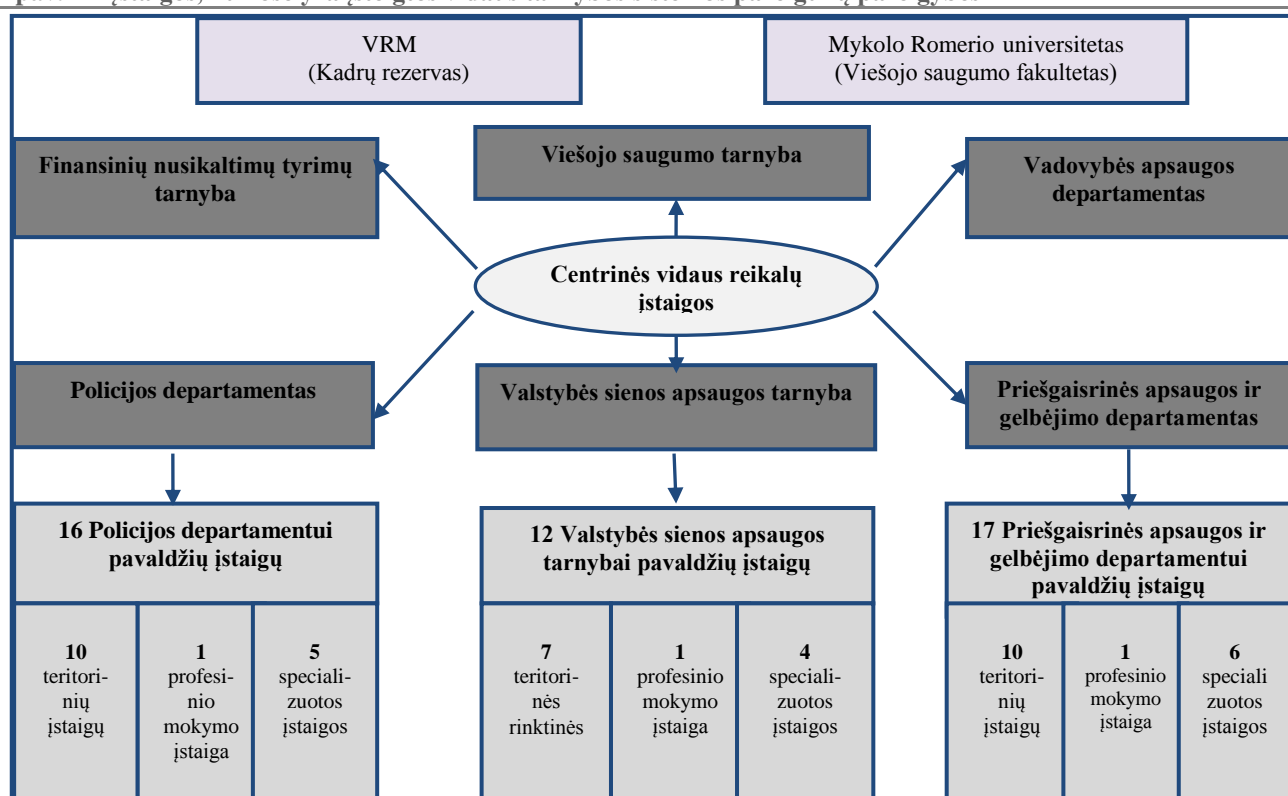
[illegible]

VRM
(Kadrų rezervas)

Mykolo Romerio universitetas
(Viešojo saugumo fakultetas)

Finansinių nusikaltimų tyrimų tarnyba

Viešojo saugumo tarnyba

Vadovybės apsaugos departamentas

Centrinės vidaus reikalų įstaigos

Policijos departamentas

Valstybės sienos apsaugos tarnyba

Priešgaisrinės apsaugos ir gelbėjimo departamentas

16 Policijos departamentui pavaldžių įstaigų

| 10 teritorinių įstaigų | 1 profesinio mokymo įstaiga | 5 specializuotos įstaigos |
|---|---|---|

12 Valstybės sienos apsaugos tarnybai pavaldžių įstaigų

| 7 teritorinės rinktinės | 1 profesinio mokymo įstaiga | 4 specializuotos įstaigos |
|---|---|---|

17 Priešgaisrinės apsaugos ir gelbėjimo departamentui pavaldžių įstaigų

| 10 teritorinių įstaigų | 1 profesinio mokymo įstaiga | 6 speciali zuotos įstaigos |
|---|---|---|